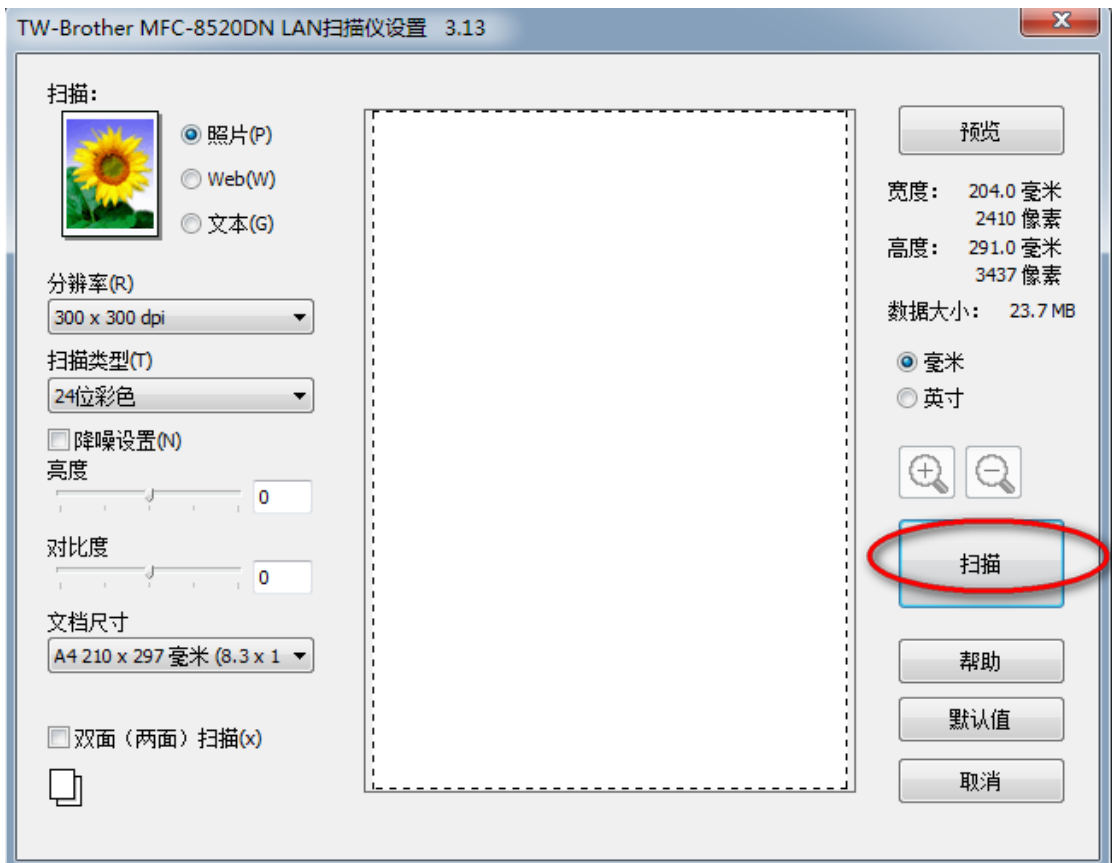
TW-Brother MFC-8520DN LAN扫描仪设置 3.13

扫描:

照片(P)

Web(W)

文本(G)

分辨率(R)

300 x 300 dpi

扫描类型(T)

24位彩色

降噪设置(N)

亮度

0

对比度

0

文档尺寸

A4 210 x 297 毫米 (8.3 x 1

双面（两面）扫描(x)

预览

宽度: 204.0 毫米
2410 像素

高度: 291.0 毫米
3437 像素

数据大小: 23.7 MB

毫米

英寸

扫描

帮助

默认值

取消